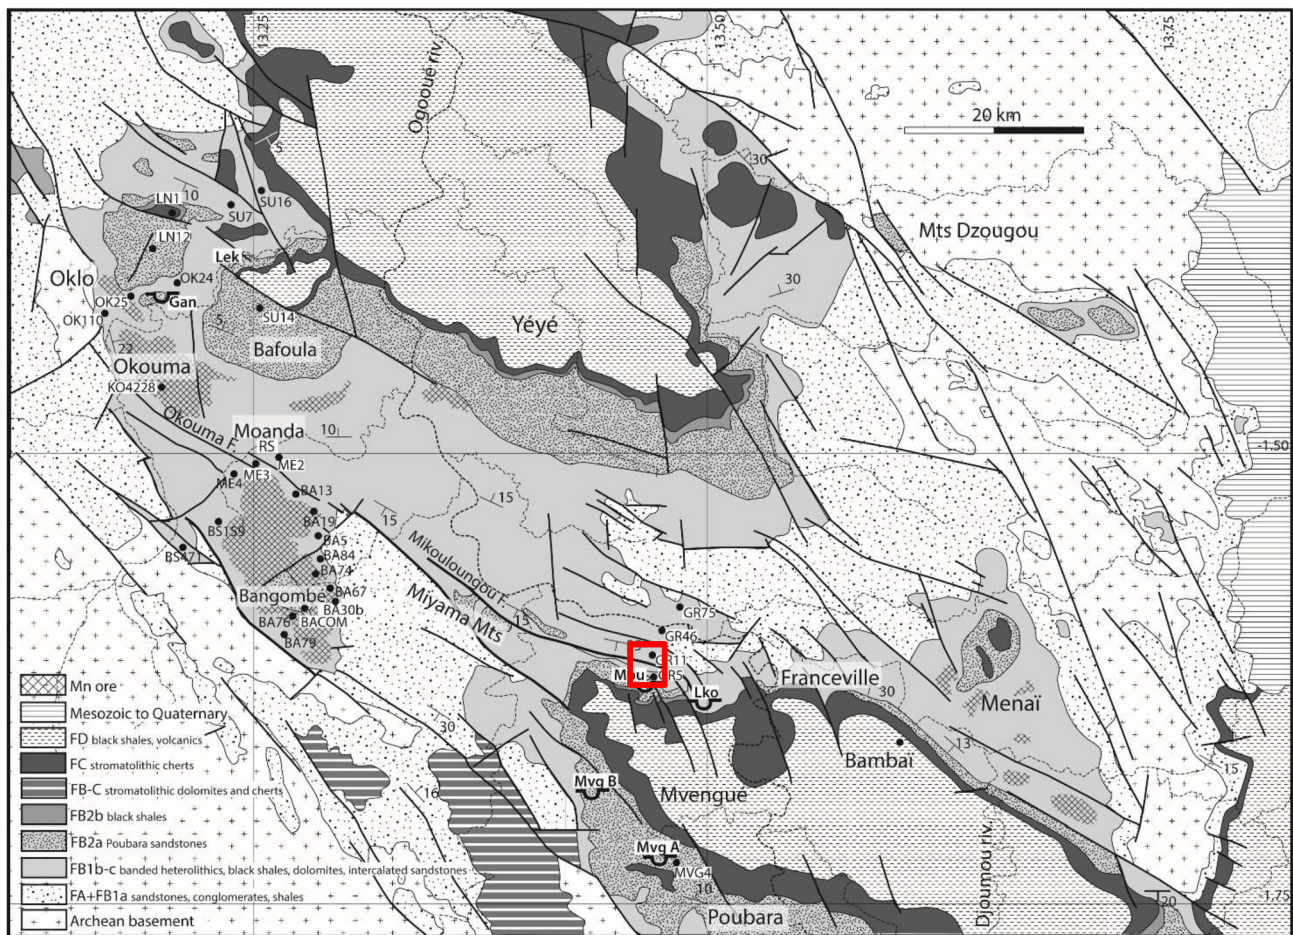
13.25
13.50
13.75
Ogooué riv.
20 km
30
Mts Dzougou
30
LN1
10
SU16
SU7
5
LN12
Lek
Oklo
OK24
OK25
Gan.
OK110
5
SU14
Yéyé
Bafoula
22
Okouma
KO4228
Okouma F.
Moanda
10
-1.50
RS
ME2
ME4
ME3
BA13
15
BA19
15
BS139
BA5
BA84
Mikouloungou F.
BS171
BA74
BA67
Bangombé
BA30b
Miyama Mts
GR75
BA76
BACOM
15
BA79
GR46
GR11
Mou
GR5
Lko
Franceville
30
Menaï
Mn ore
Mesozoic to Quaternary
FD black shales, volcanics
30
13
Bambaï
FC stromatolithic cherts
FB-C stromatolithic dolomites and cherts
16
Mvg B
Mvengué
15
FB2b black shales
FB2a Poubara sandstones
Mvg A
FB1b-c banded heterolithics, black shales, dolomites, intercalated sandstones
MVG4
Djoumou riv.
FA+FB1a sandstones, conglomerates, shales
10
-1.75
Archean basement
Poubara
20